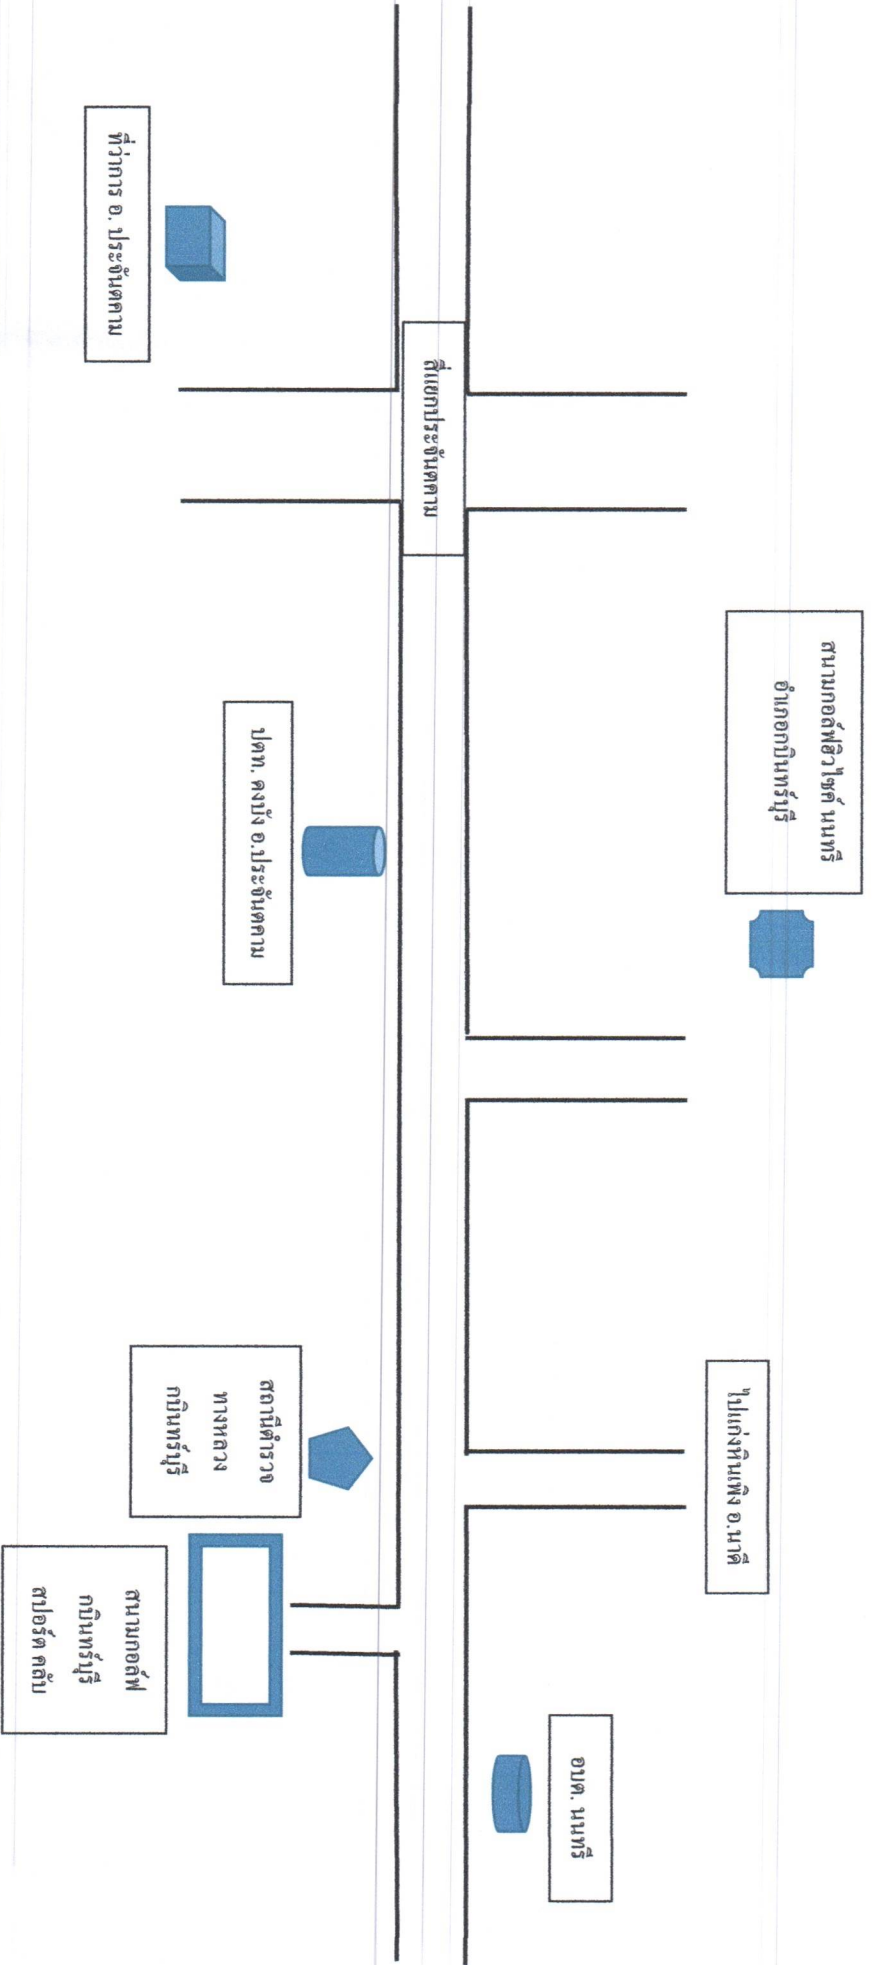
ที่ว่าการ อ. ประจันตคาม

สี่แยกประจันตคาม

สนามกอล์ฟวิวไซด์ นนทรี
อำเภอกบินทร์บุรี

ปตท. ดงบัง อ.ประจันตคาม

ไปแก่งหินเพิง อ.นาดี

สถานีตำรวจ
ทางหลวง
กบินทร์บุรี

สนามกอล์ฟ
กบินทร์บุรี
สปอร์ต คลับ

อบต. นนทรี